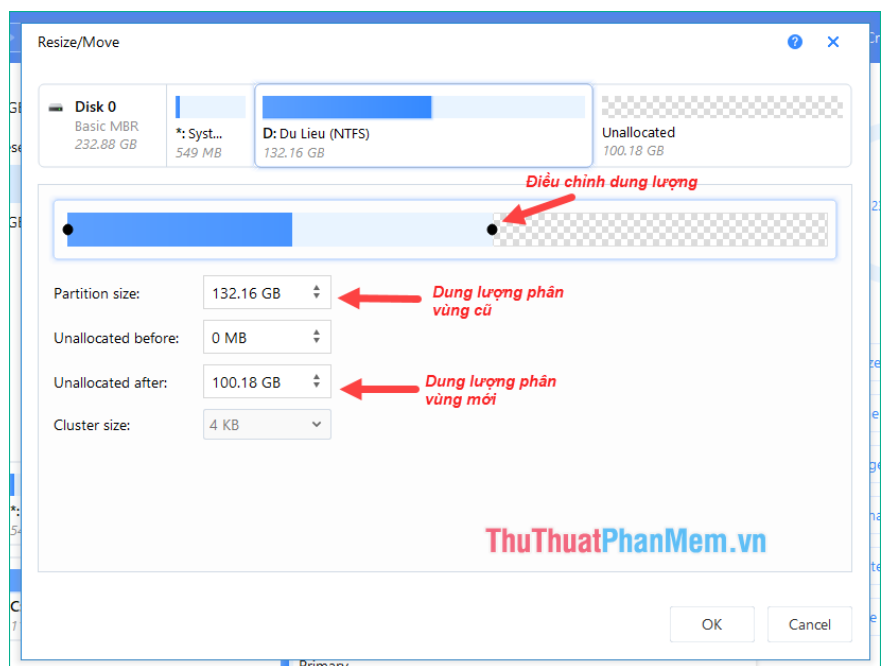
Resize/Move

Disk 0
Basic MBR
232.88 GB

*: Syst...
549 MB

D: Du Lieu (NTFS)
132.16 GB

Unallocated
100.18 GB

Điều chỉnh dung lượng

Partition size: 132.16 GB

Dung lượng phân vùng cũ

Unallocated before: 0 MB

Unallocated after: 100.18 GB

Dung lượng phân vùng mới

Cluster size: 4 KB

ThuThuatPhanMem.vn

OK

Cancel

Primary